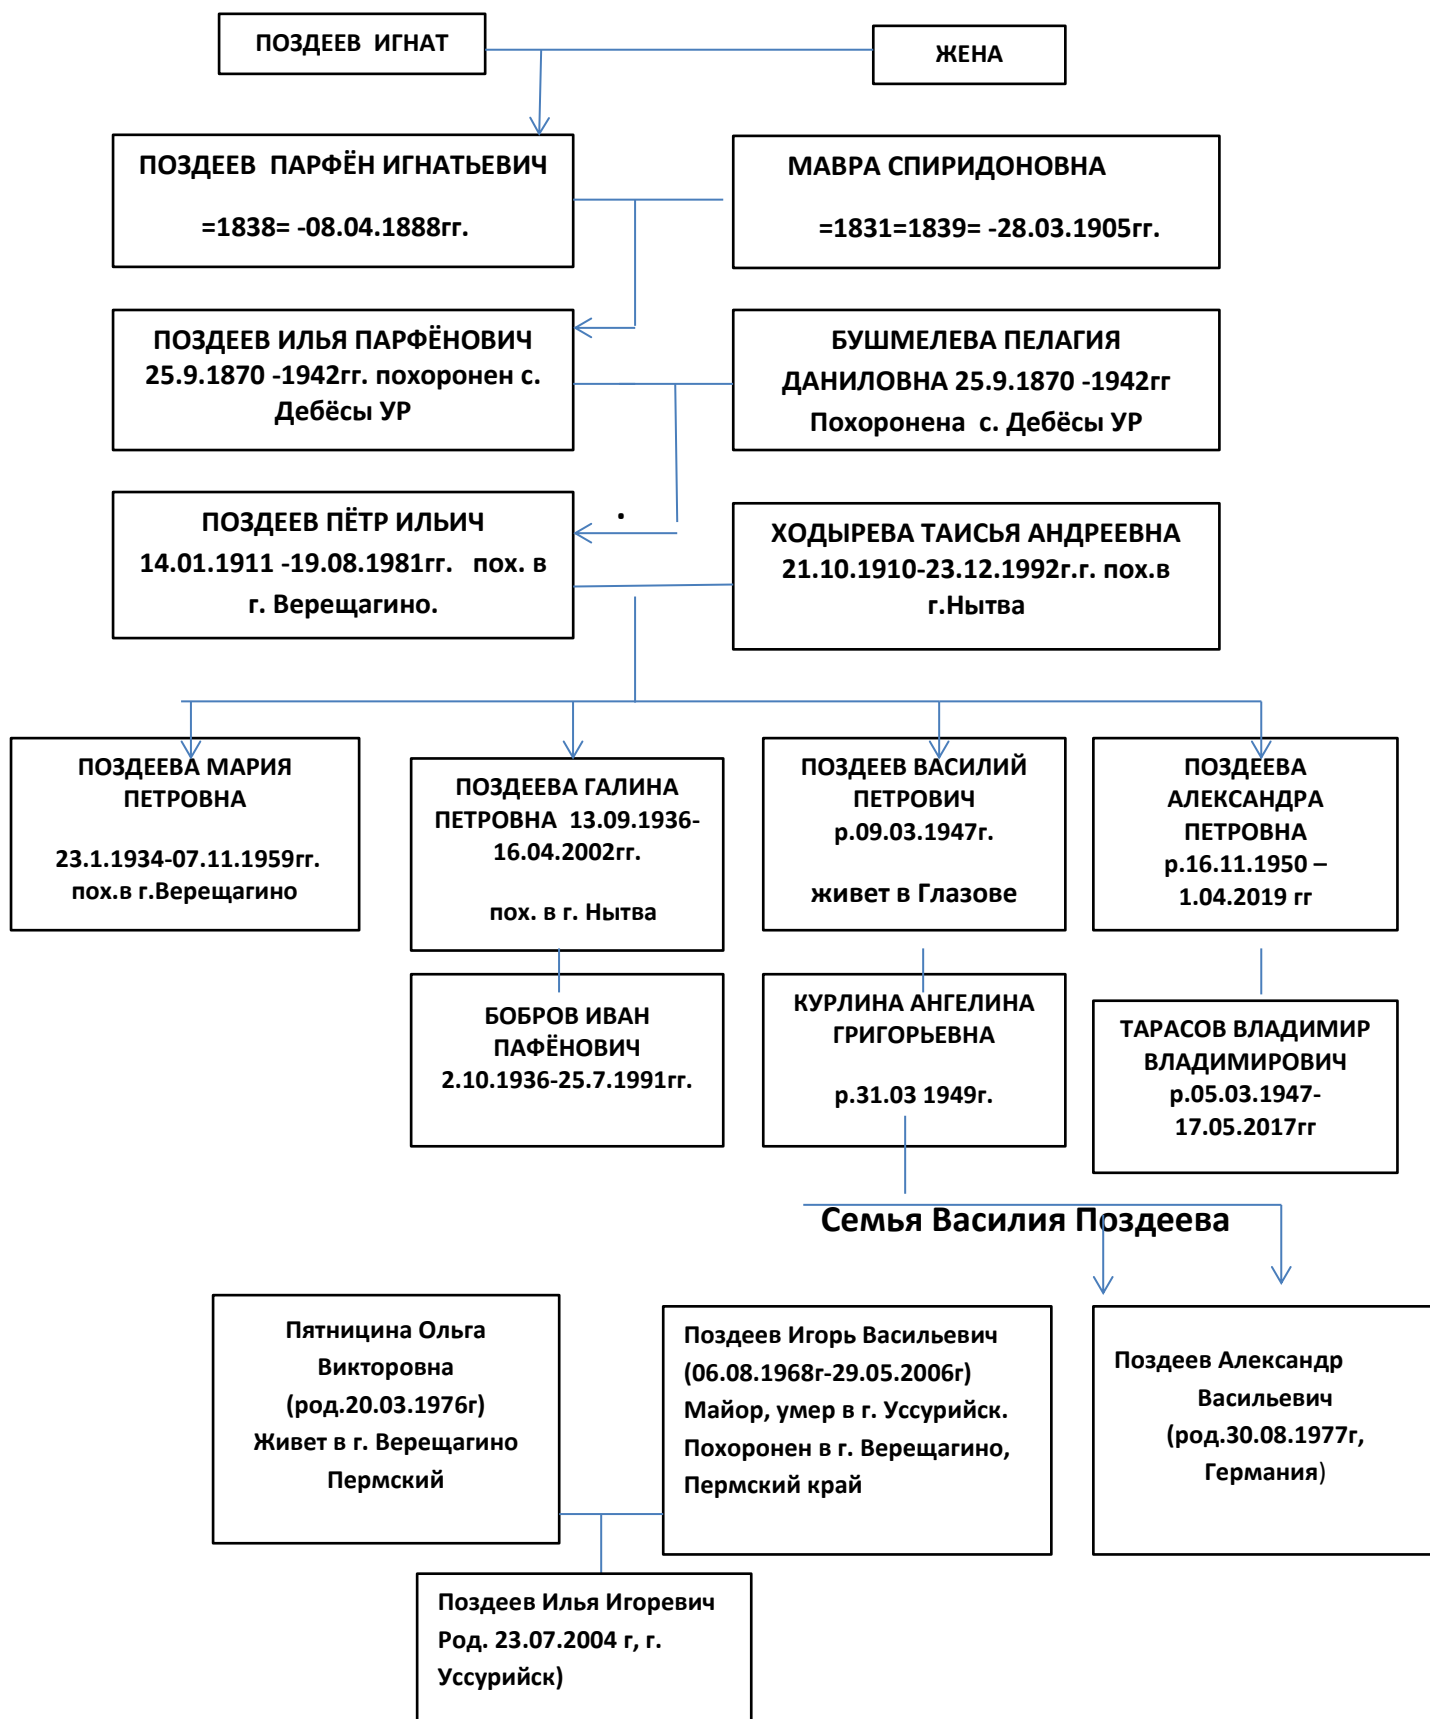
ПОЗДЕЕВ ИГНАТ

ЖЕНА

ПОЗДЕЕВ ПАРФЁН ИГНАТЬЕВИЧ
=1838= -08.04.1888гг.

МАВРА СПИРИДОНОВНА
=1831=1839= -28.03.1905гг.

ПОЗДЕЕВ ИЛЬЯ ПАРФЁНОВИЧ 25.9.1870 -1942гг. похоронен с. Дебёсы УР

БУШМЕЛЕВА ПЕЛАГИЯ ДАНИЛОВНА 25.9.1870 -1942гг Похоронена с. Дебёсы УР

ПОЗДЕЕВ ПЁТР ИЛЬИЧ 14.01.1911 -19.08.1981гг. пох. в г. Верещагино.

ХОДЫРЕВА ТАИСЬЯ АНДРЕЕВНА 21.10.1910-23.12.1992г.г. пох.в г.Нытва

ПОЗДЕЕВА МАРИЯ ПЕТРОВНА
23.1.1934-07.11.1959гг. пох.в г.Верещагино

ПОЗДЕЕВА ГАЛИНА ПЕТРОВНА 13.09.1936-16.04.2002гг.
пох. в г. Нытва

ПОЗДЕЕВ ВАСИЛИЙ ПЕТРОВИЧ р.09.03.1947г.
живет в Глазове

ПОЗДЕЕВА АЛЕКСАНДРА ПЕТРОВНА р.16.11.1950 – 1.04.2019 гг

БОБРОВ ИВАН ПАФЁНОВИЧ 2.10.1936-25.7.1991гг.

КУРЛИНА АНГЕЛИНА ГРИГОРЬЕВНА
р.31.03 1949г.

ТАРАСОВ ВЛАДИМИР ВЛАДИМИРОВИЧ р.05.03.1947-17.05.2017гг

Семья Василия Поздеева

Пятницина Ольга Викторовна (род.20.03.1976г) Живет в г. Верещагино Пермский

Поздеев Игорь Васильевич (06.08.1968г-29.05.2006г) Майор, умер в г. Уссурийск. Похоронен в г. Верещагино, Пермский край

Поздеев Александр Васильевич (род.30.08.1977г, Германия)

Поздеев Илья Игоревич Род. 23.07.2004 г, г. Уссурийск)